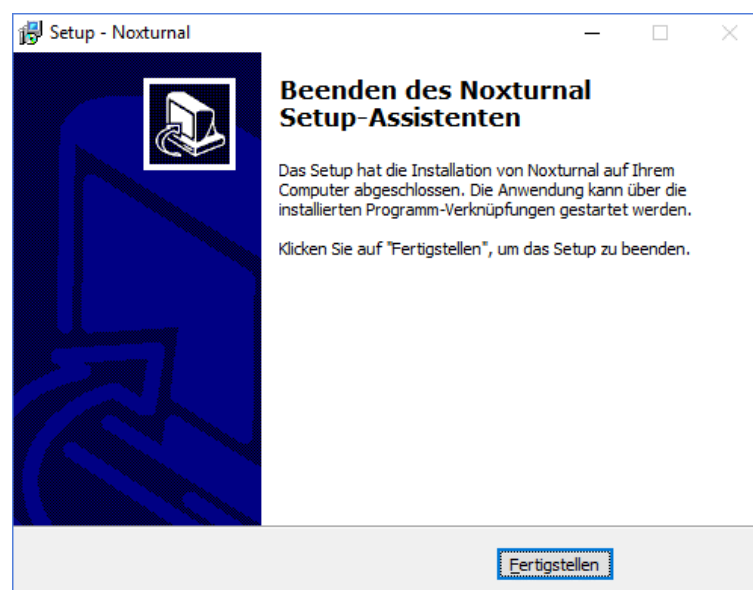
Setup - Noxturnal

Beenden des Noxturnal Setup-Assistenten

Das Setup hat die Installation von Noxturnal auf Ihrem Computer abgeschlossen. Die Anwendung kann über die installierten Programm-Verknüpfungen gestartet werden.

Klicken Sie auf "Fertigstellen", um das Setup zu beenden.

Fertigstellen